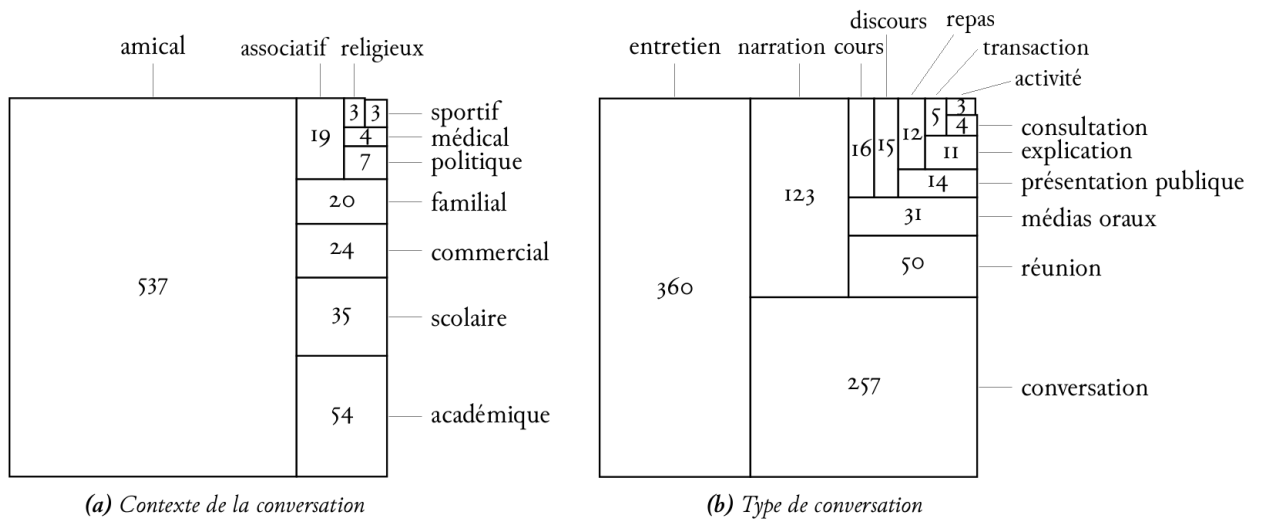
amical associatif religieux

537

19

3 3 sportif
4 médical
7 politique
20 familial
24 commercial
35 scolaire
54 académique

*(a) Contexte de la conversation*

discours repas
entretien narration cours transaction
activité

360

123

16 15 12 5 3
4 consultation
11 explication
14 présentation publique
31 médias oraux
50 réunion
257 conversation

*(b) Type de conversation*